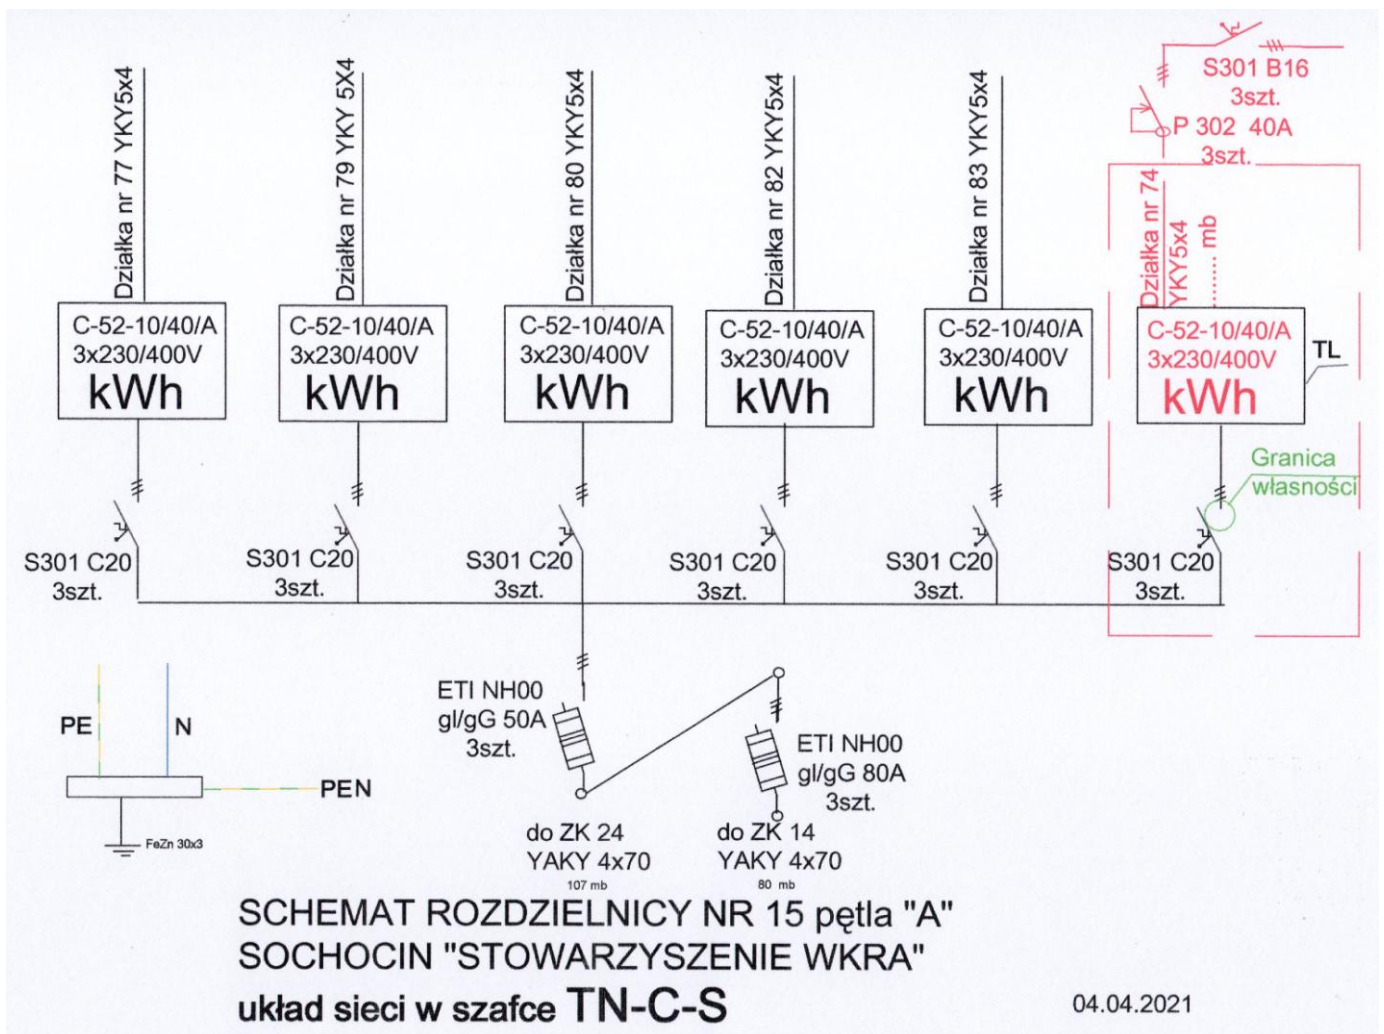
S301 B16
3szt.
P 302 40A
3szt.

Działka nr 77 YKY5x4
C-52-10/40/A
3x230/400V
kWh
S301 C20
3szt.

Działka nr 79 YKY 5X4
C-52-10/40/A
3x230/400V
kWh
S301 C20
3szt.

Działka nr 80 YKY5x4
C-52-10/40/A
3x230/400V
kWh
S301 C20
3szt.

Działka nr 82 YKY5x4
C-52-10/40/A
3x230/400V
kWh
S301 C20
3szt.

Działka nr 83 YKY5x4
C-52-10/40/A
3x230/400V
kWh
S301 C20
3szt.

Działka nr 74
YKY5x4 ....... mb
C-52-10/40/A
3x230/400V
kWh
TL
Granica
własności
S301 C20
3szt.

PE
N
PEN
FeZn 30x3

ETI NH00
gl/gG 50A
3szt.

ETI NH00
gl/gG 80A
3szt.

do ZK 24
YAKY 4x70
107 mb

do ZK 14
YAKY 4x70
80 mb

SCHEMAT ROZDZIELNICY NR 15 pętla "A"
SOCHOCIN "STOWARZYSZENIE WKRA"
układ sieci w szafce TN-C-S

04.04.2021